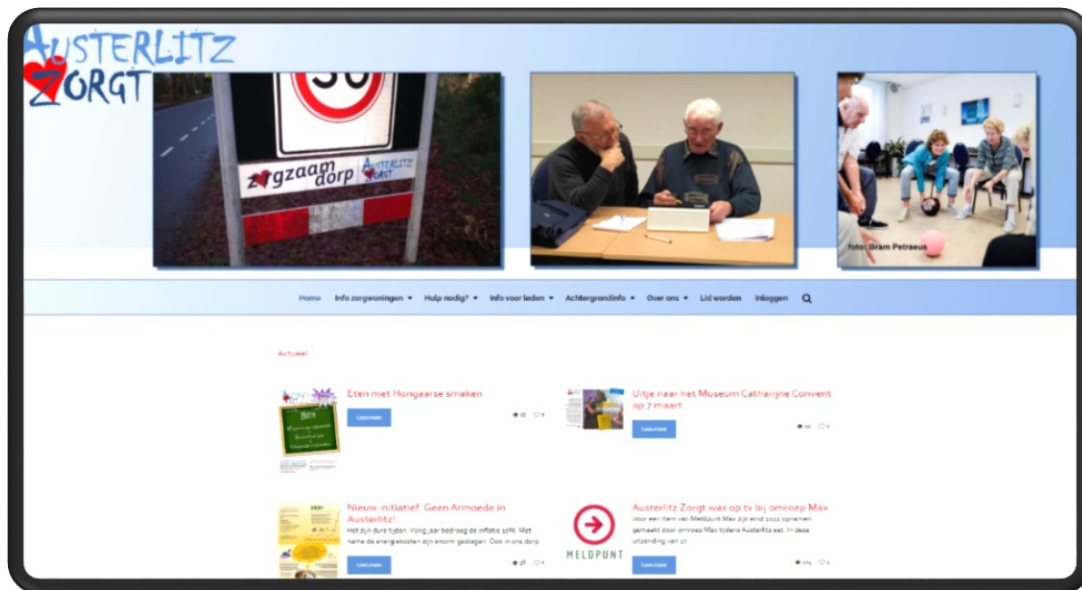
AUSTERLITZ ZORGT

30

zorgzaam dorp AUSTERLITZ ZORGT

foto: Bram Petraeus

Home Info zorgwoningen ▾ Hulp nodig? ▾ Info voor leden ▾ Achtergrondinfo ▾ Over ons ▾ Lid worden Inloggen

Actueel

Eten met Hongaarse smaken

Lees meer

Uitje naar het Museum Catharijne Convent op 7 maart

Lees meer

Nieuw initiatief: Geen Armoede in Austerlitz!

Het zijn dure tijden. Vorig jaar bedroeg de inflatie 10%. Met name de energiekosten zijn enorm gestegen. Ook in ons dorp

Lees meer

MELDPUNT

Austerlitz Zorgt was op tv bij omroep Max

Voor een item van Meldpunt Max zijn eind 2022 opnamen gemaakt door omroep Max tijdens Austerlitz eet. In deze uitzending van 17

Lees meer